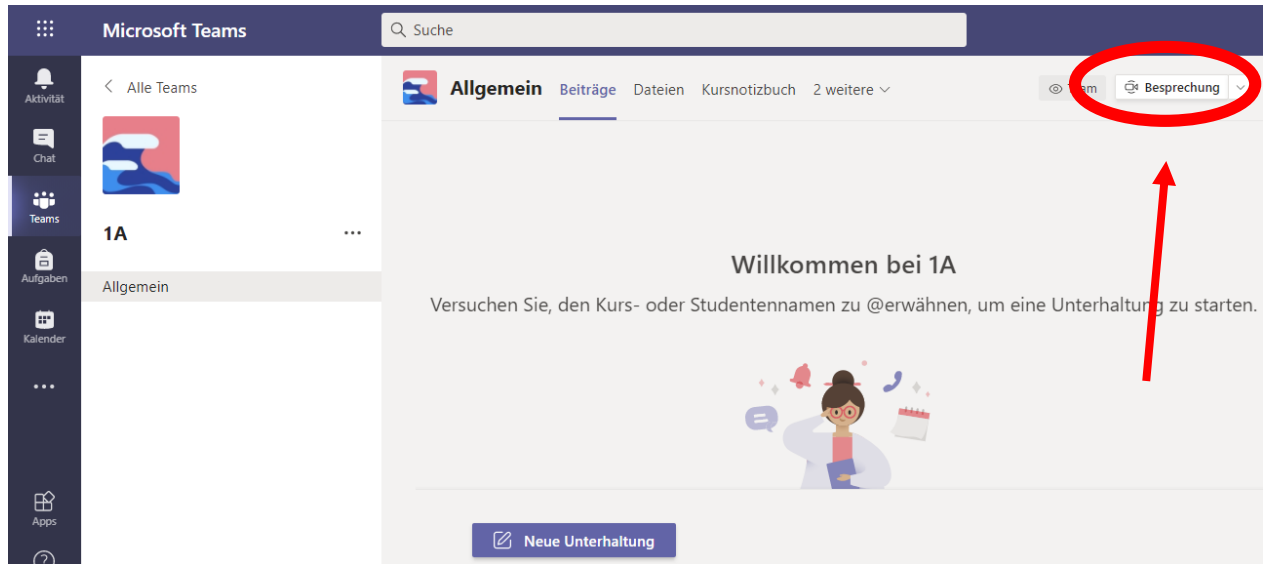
Microsoft Teams

Suche

Aktivität

Chat

Teams

Aufgaben

Kalender

...

Apps

< Alle Teams

1A

...

Allgemein

Allgemein Beiträge Dateien Kursnotizbuch 2 weitere

Team

Besprechung

Willkommen bei 1A

Versuchen Sie, den Kurs- oder Studentennamen zu @erwähnen, um eine Unterhaltung zu starten.

Neue Unterhaltung